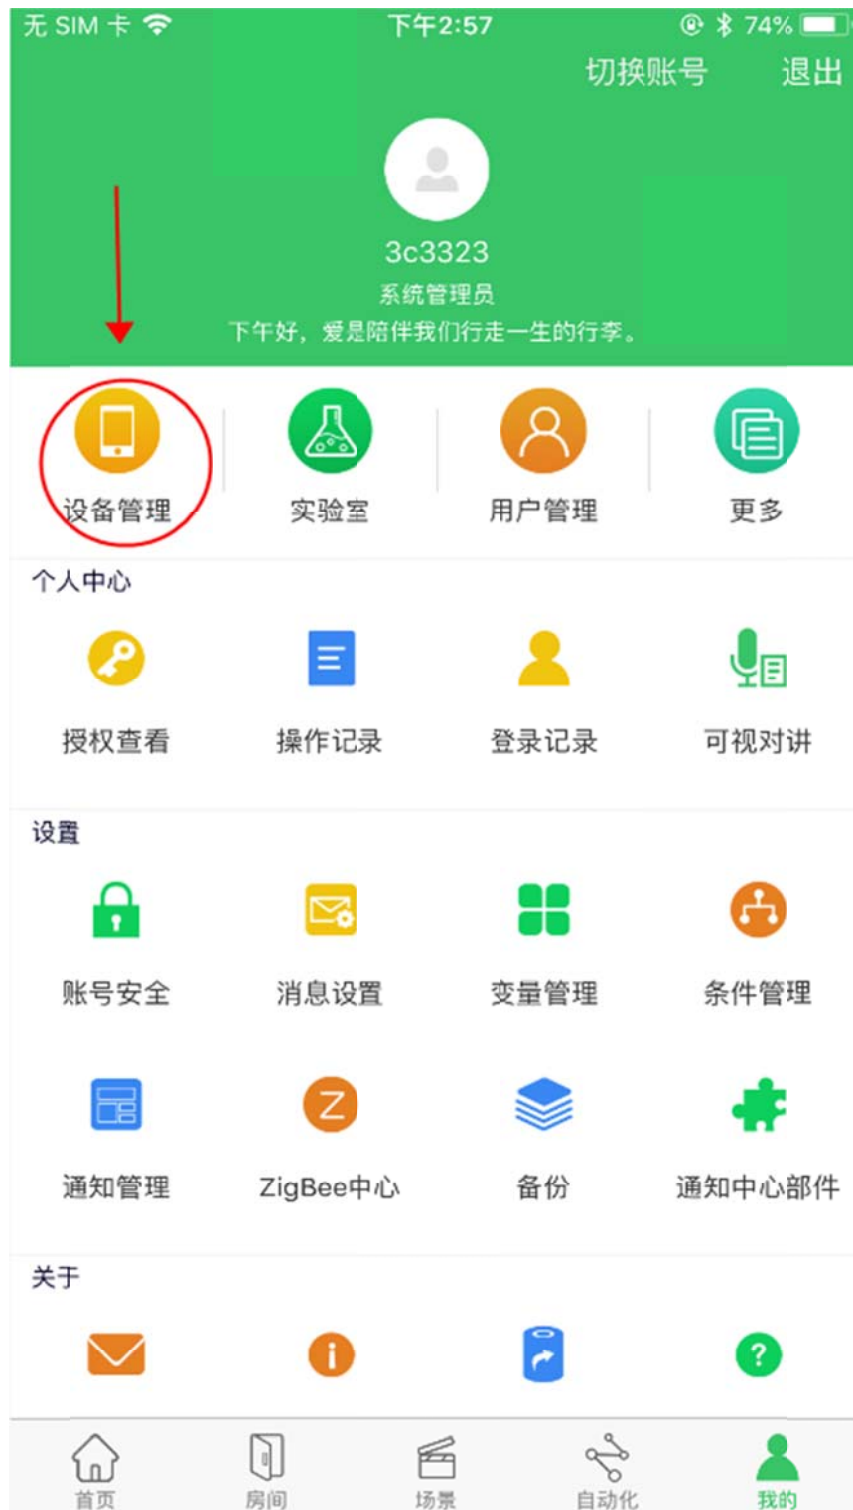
无 SIM 卡 下午2:57 74%

切换账号 退出

3c3323
系统管理员
下午好，爱是陪伴我们行走一生的行李。

设备管理 实验室 用户管理 更多

个人中心

授权查看 操作记录 登录记录 可视对讲

设置

账号安全 消息设置 变量管理 条件管理

通知管理 ZigBee中心 备份 通知中心部件

关于

首页 房间 场景 自动化 我的